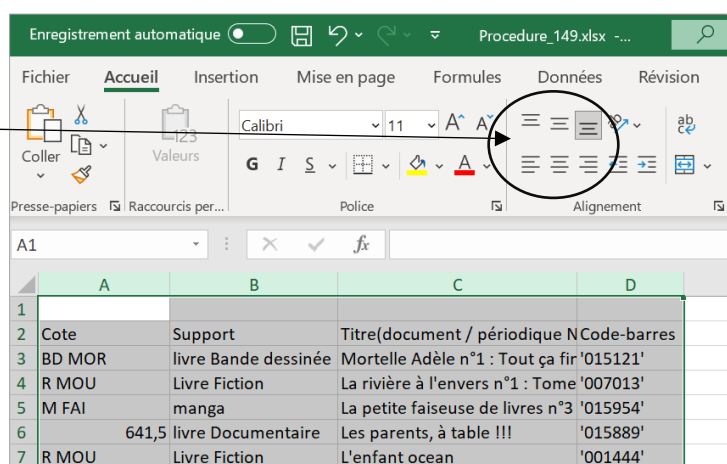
Enregistrement automatique Procedure_149.xlsx -...

Fichier Accueil Insertion Mise en page Formules Données Révision

Coller Valeurs Calibri 11 G I S ab c

Presse-papiers Raccourcis per... Police Alignement

A1 fx

| | A | B | C | D |
|---|---|---|---|---|
| 1 | | | | |
| 2 | Cote | Support | Titre(document / périodique N | Code-barres |
| 3 | BD MOR | livre Bande dessinée | Mortelle Adèle n°1 : Tout ça fir | '015121' |
| 4 | R MOU | Livre Fiction | La rivière à l'envers n°1 : Tome | '007013' |
| 5 | M FAI | manga | La petite faiseuse de livres n°3 | '015954' |
| 6 | 641,5 | livre Documentaire | Les parents, à table !!! | '015889' |
| 7 | R MOU | Livre Fiction | L'enfant ocean | '001444' |